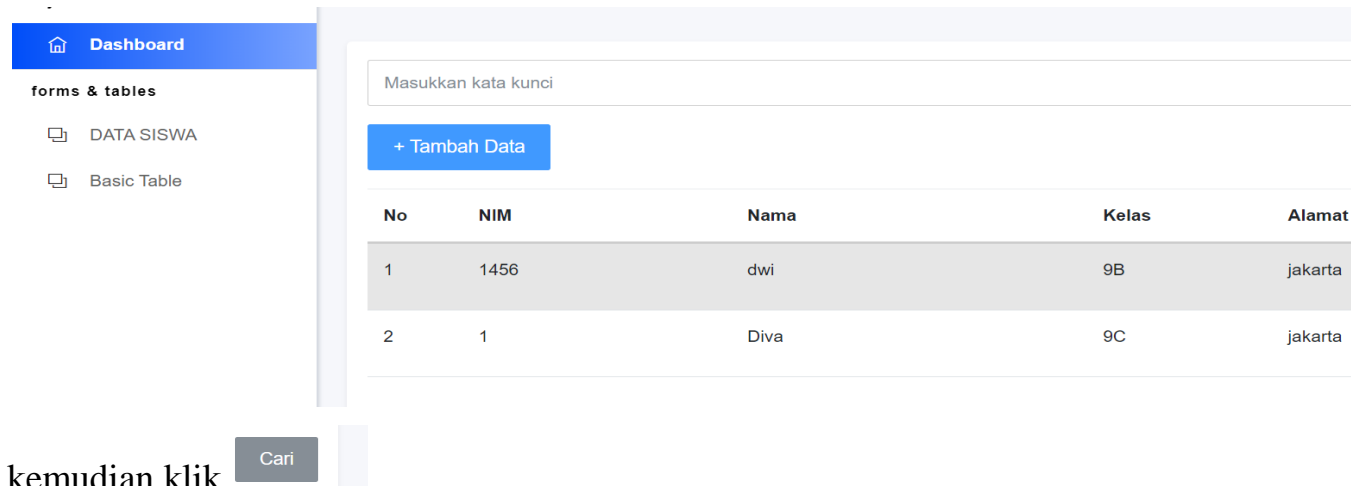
Dashboard

forms & tables

DATA SISWA

Basic Table

Masukkan kata kunci

+ Tambah Data

| No | NIM | Nama | Kelas | Alamat |
|---|---|---|---|---|
| 1 | 1456 | dwi | 9B | jakarta |
| 2 | 1 | Diva | 9C | jakarta |

kemudian klik Cari